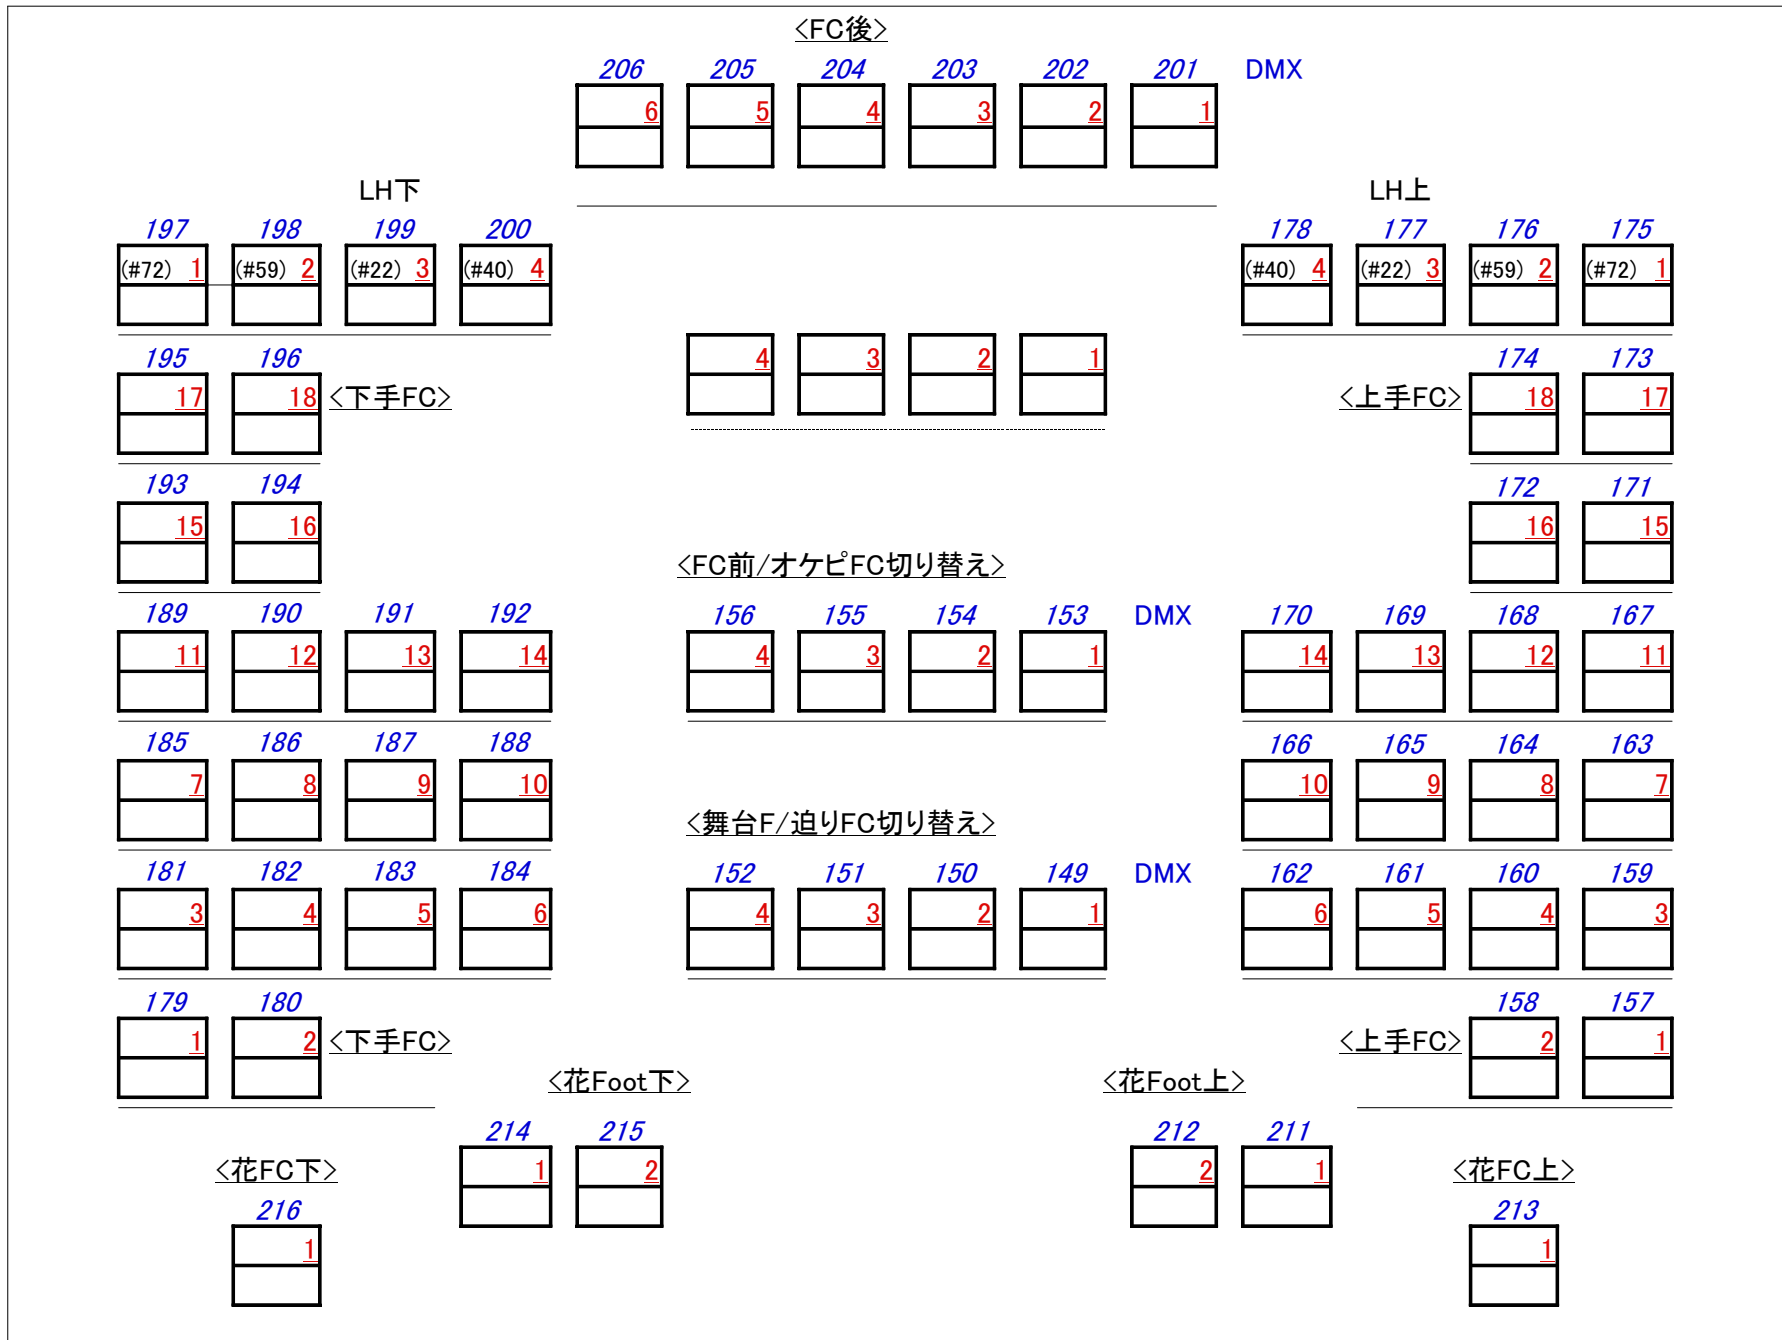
<FC後>

206 205 204 203 202 201 DMX
6 5 4 3 2 1

LH下

197 198 199 200
(#72) 1 (#59) 2 (#22) 3 (#40) 4

LH上

178 177 176 175
(#40) 4 (#22) 3 (#59) 2 (#72) 1

4 3 2 1

195 196
17 18 <下手FC>

174 173
<上手FC> 18 17

193 194
15 16

172 171
16 15

<FC前/オケピFC切り替え>

189 190 191 192
11 12 13 14

156 155 154 153 DMX
4 3 2 1

170 169 168 167
14 13 12 11

185 186 187 188
7 8 9 10

166 165 164 163
10 9 8 7

<舞台F/迫りFC切り替え>

181 182 183 184
3 4 5 6

152 151 150 149 DMX
4 3 2 1

162 161 160 159
6 5 4 3

179 180
1 2 <下手FC>

158 157
<上手FC> 2 1

<花Foot下>

<花Foot上>

214 215
1 2

212 211
2 1

<花FC下>
216
1

<花FC上>
213
1